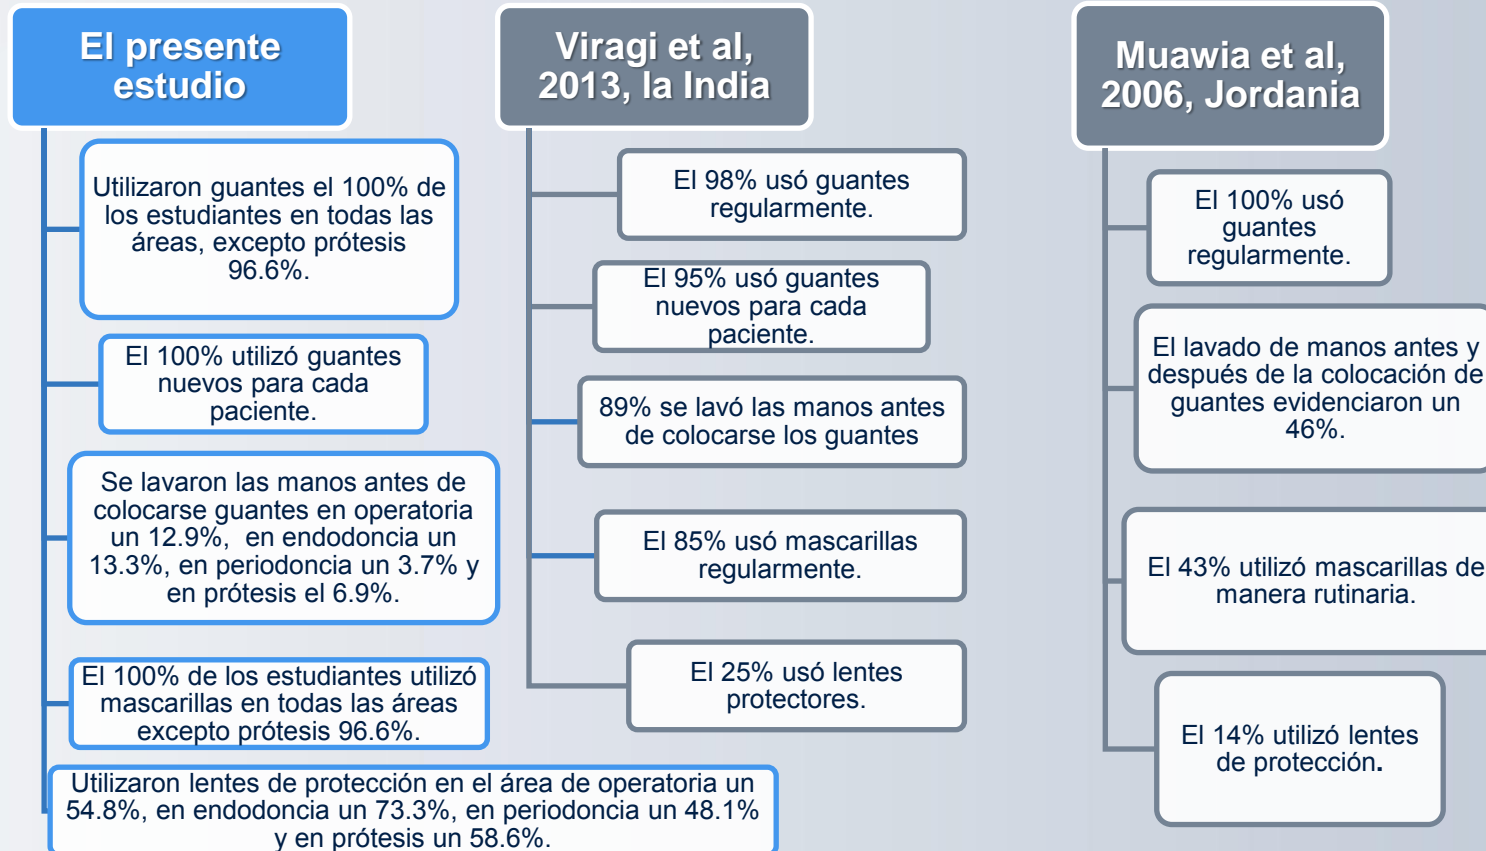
El presente estudio

Utilizaron guantes el 100% de los estudiantes en todas las áreas, excepto prótesis 96.6%.

El 100% utilizó guantes nuevos para cada paciente.

Se lavaron las manos antes de colocarse guantes en operatoria un 12.9%, en endodoncia un 13.3%, en periodoncia un 3.7% y en prótesis el 6.9%.

El 100% de los estudiantes utilizó mascarillas en todas las áreas excepto prótesis 96.6%.

Utilizaron lentes de protección en el área de operatoria un 54.8%, en endodoncia un 73.3%, en periodoncia un 48.1% y en prótesis un 58.6%.

Viragi et al, 2013, la India

El 98% usó guantes regularmente.

El 95% usó guantes nuevos para cada paciente.

89% se lavó las manos antes de colocarse los guantes

El 85% usó mascarillas regularmente.

El 25% usó lentes protectores.

Muawia et al, 2006, Jordania

El 100% usó guantes regularmente.

El lavado de manos antes y después de la colocación de guantes evidenciaron un 46%.

El 43% utilizó mascarillas de manera rutinaria.

El 14% utilizó lentes de protección.